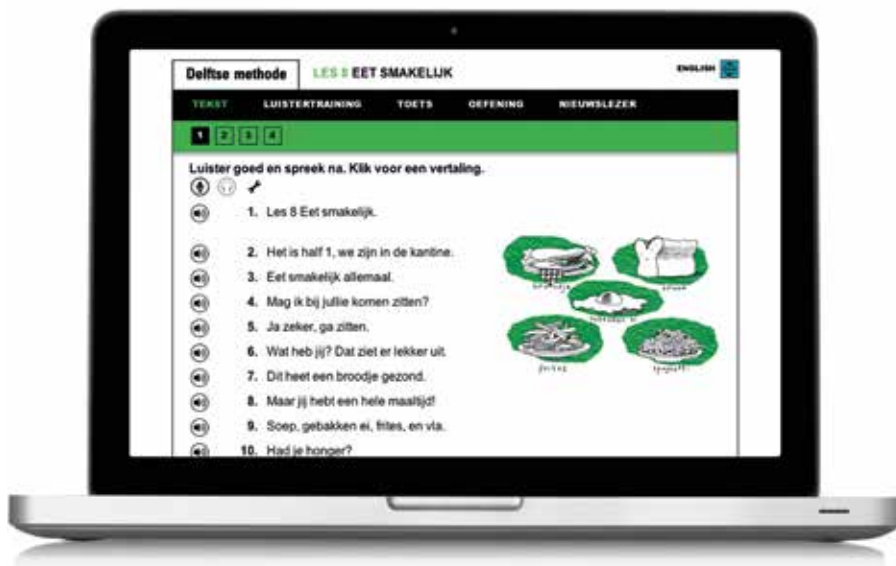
Delftse methode LES 8 EET SMAKELIJK

ENGLISH

TEKST LUISTERTRAINING TOETS OEFENING NIEUWSLEZER

1 2 3 4

Luister goed en spreek na. Klik voor een vertaling.

1. Les 8 Eet smakelijk.

2. Het is half 1, we zijn in de kantine.

3. Eet smakelijk allemaal.

4. Mag ik bij jullie komen zitten?

5. Ja zeker, ga zitten.

6. Wat heb jij? Dat ziet er lekker uit.

7. Dit heet een broodje gezond.

8. Maar jij hebt een hele maaltijd!

9. Soep, gebakken ei, frites, en vla.

10. Had je honger?

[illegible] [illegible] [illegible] frites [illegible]